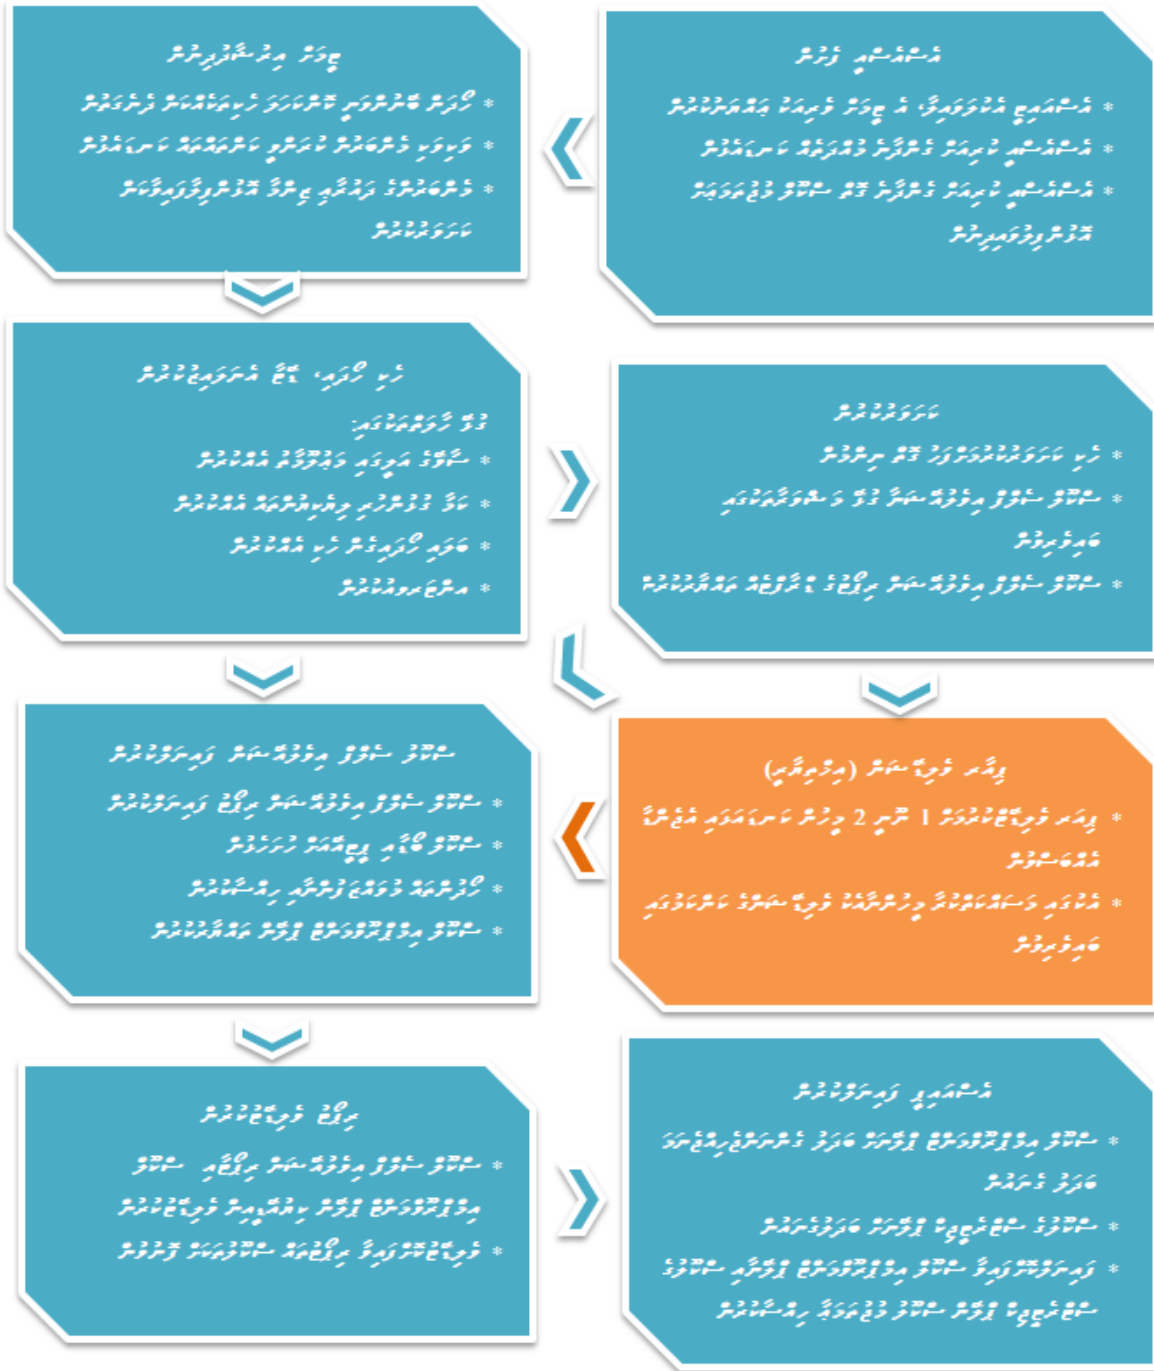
އެސެސްމެންޓް ފުރުން

* އެސެސްމަންޓު އެކުލަވައިލާ، އެ ޗެކްލިސްޓު ފުރިހަމަކޮށް ތައްޔާރުކުރުން
* އެސެސްމަންޓާ ގުޅިގެން ގެނެވޭނެ ފޯމުތައް ކަނޑައެޅުން
* އެސެސްމަންޓާ ގުޅިގެން ގެނެވޭނެ ގޮތް ސްކޫލު މެނޭޖްމަންޓަށް އަންގައިދިނުން

ޗެކްލިސްޓް ބަލާ ނިންމުން

* ހުށަހަޅާ ބައިވެރިން ބަދަލުކުރަންޖެހޭ ކަންކަން ދެނެގަތުން
* ފާހަގަކުރެވޭ ކަންކަމުގެ ނަތީޖާ ބަލައި، އަދި ހުރި ކަންތައްތައް ބަލާ ހައްލުކުރުން
* ހުށަހެޅުމުގެ ތެރެއިން ފާހަގަކުރެވުނު ކަންތައްތައް ބެލުމަށް ކަނޑައެޅުން

ކަމަށް ވާތީ

* ހުރި ކަންކަން ބަލައި ގޮތް ނިންމުން
* ސްކޫލު ސަރުކާރުގެ ތަފާސް ހިސާބު ބަލައި، ކަމާ ގުޅޭ ބައިވެރިންނާ ބައްދަލުކޮށް ދިރާސާކުރުން
* ސްކޫލު ސަރުކާރުގެ ތަފާސް ހިސާބުން ފެނިގެންދާ ކަންކަން ބަލާ ނިންމުން

ހުށަހަޅައި، ގޮތް އަންގާ ނިންމުން

ގޮތް ނިންމުމަށް ބަލާނެ:
* ސްކޫލްގެ ތަފާސްހިސާބު ބަލާ ނިންމުން
* ކަމާ ގުޅޭ ފަރާތްތަކުގެ ލަފާ ހޯދުން
* ބަލައިގަތުން ހުށަހެޅުމާ ގުޅޭ ނިންމުން
* އިތުރު މަޢުލޫމާތު ހޯދުން

ސްކޫލު ސަރުކާރުގެ ފެންވަރު ރިޕޯޓު

* ސްކޫލު ސަރުކާރުގެ ފެންވަރު ރިޕޯޓު ތައްޔާރުކުރުން
* ސްކޫލު ބޯޑާއި ޕީޓީއޭއަށް ހުށަހެޅުން
* ހުށަހެޅި ފަރާތްތަކާއި މުޢާމަލާތް ކުރުން
* ސްކޫލު ދެމެހެއްޓެނިވި ތަރައްޤީގެ ޕްލޭން ތައްޔާރުކުރުން

ޕްލޭން ފުރިހަމަ (ރިވިއު)

* ޕްލޭން ފުރިހަމަކުރުމަށް 1 އަހަރު 2 މަސް ވަނީ ކަނޑައެޅި މުއްދަތާ އެއްބަސްވުން
* އެކަމަށް މަސައްކަތްކުރާ ފަރާތްތައް ފުރިހަމަ ކުރެވޭ ގޮތަށް ބަލައިދިނުން

ރިޕޯޓް ފުރިހަމަކުރުން

* ސްކޫލު ސަރުކާރުގެ ތަފާސްހިސާބު ރިޕޯޓު ސްކޫލު ދެމެހެއްޓެނިވި ތަރައްޤީގެ ޕްލޭން ފުރިހަމަކުރުން
* ފުރިހަމަކުރި ރިޕޯޓް ސްކޫލު ބޯޑަށް ހުށަހެޅުން

އެސެސްމަންޓް ތަރައްޤީކުރުން

* ސްކޫލު ދެމެހެއްޓެނިވި ތަރައްޤީގެ ޕްލޭން ބަލައި ގޮތްތަކެއް ހުށަހެޅުން ބަލަހައްޓާ ގޮތް
* ސްކޫލުގެ ސަރުކާރު ތަރައްޤީ ބަލަހައްޓައިދިނުން
* ތަރައްޤީކުރުމާ ސްކޫލު ދެމެހެއްޓެނިވި ތަރައްޤީގެ ސްކޫލުގެ ސަރުކާރު ތަރައްޤީ ސްކޫލު މެނޭޖްމަންޓާ ހިއްސާކުރުން